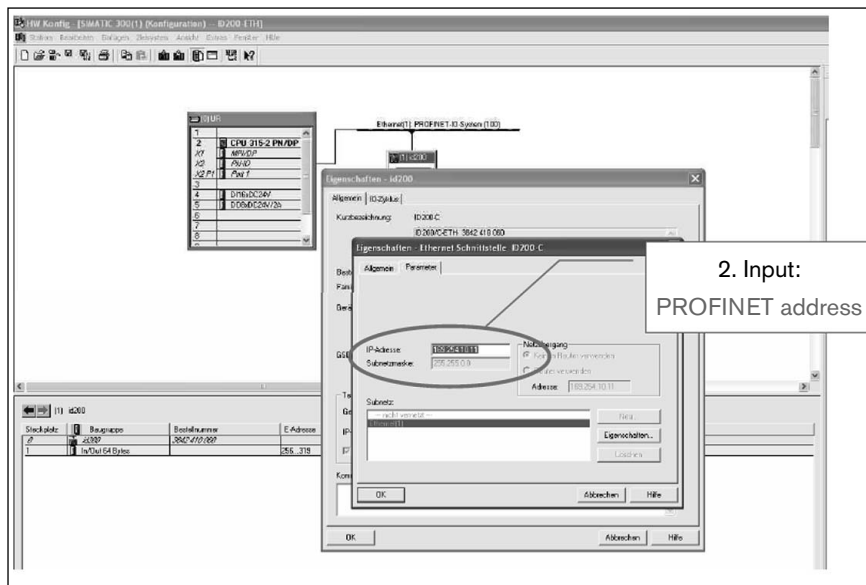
HW Konfig - [SIMATIC 300(1) (Konfiguration) -- ID200-ETH]

Station Bearbeiten Einfügen Zielsystem Ansicht Extras Fenster Hilfe

(0) UR

| | |
|---|---|
| 1 | |
| 2 | CPU 315-2 PN/DP |
| X1 | MPI/DP |
| X2 | PN-IO |
| X2 P1 | Port 1 |
| 3 | |
| 4 | DI16xDC24V |
| 5 | DO8xDC24V/2A |
| 6 | |
| 7 | |
| 8 | |
| 9 | |

Ethernet(1): PROFINET-IO-System (100)

(1) id200

Eigenschaften - id200

Allgemein IO-Zyklus

Kurzbezeichnung: ID200-C

ID200/C-ETH 3842 410 080

Eigenschaften - Ethernet Schnittstelle ID200-C

Allgemein Parameter

Best

Famil

Gerä

GSD

IP-Adresse: 192.168.0.11

Subnetzmaske: 255.255.0.0

Netzübergang

Keinen Router verwenden

Router verwenden

Adresse: 169.254.10.11

Subnetz:

--- nicht vernetzt ---

Ethernet(1)

Neu...

Eigenschaften...

Löschen

OK Abbrechen Hilfe

OK Abbrechen Hilfe

2. Input:

PROFINET address

(1) id200

| Steckplatz | Baugruppe | Bestellnummer | E-Adresse |
|---|---|---|---|
| 0 | id200 | 3842 410 080 | |
| 1 | In/Out 64 Bytes | | 256...319 |